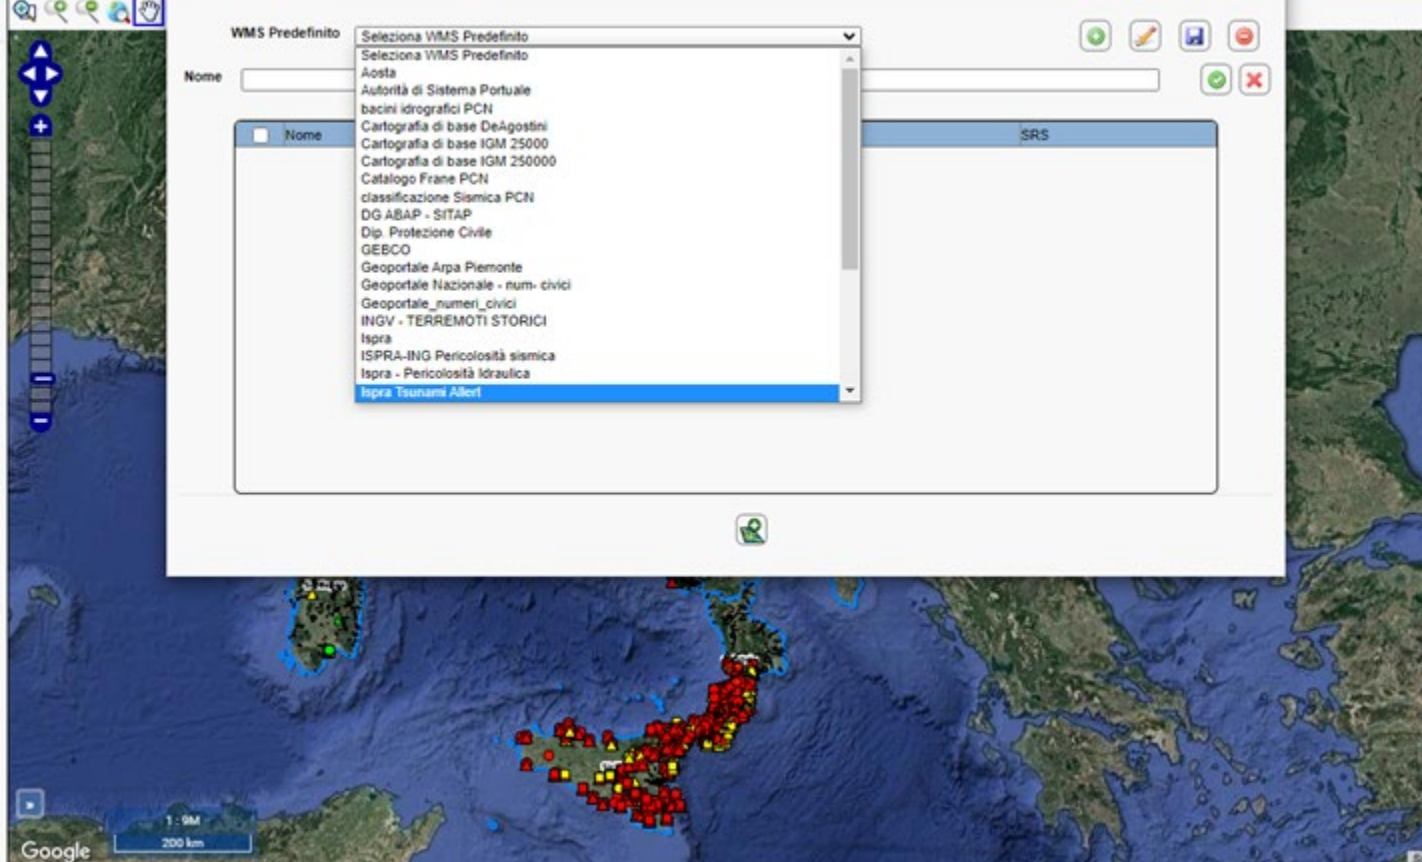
WMS Predefinito
Seleziona WMS Predefinito

Nome

Seleziona WMS Predefinito
Aosta
Autorità di Sistema Portuale
bacini idrografici PCN
Cartografia di base DeAgostini
Cartografia di base IGM 25000
Cartografia di base IGM 250000
Catalogo Frane PCN
classificazione Sismica PCN
DG ABAP - SITAP
Dip. Protezione Civile
GEBCO
Geoportale Arpa Piemonte
Geoportale Nazionale - num- civici
Geoportale_numeri_civici
INGV - TERREMOTI STORICI
Ispra
ISPRA-ING Pericolosità sismica
Ispra - Pericolosità Idraulica
Ispra Tsunami Allert

Nome
SRS

1 : 9M
200 km
Google